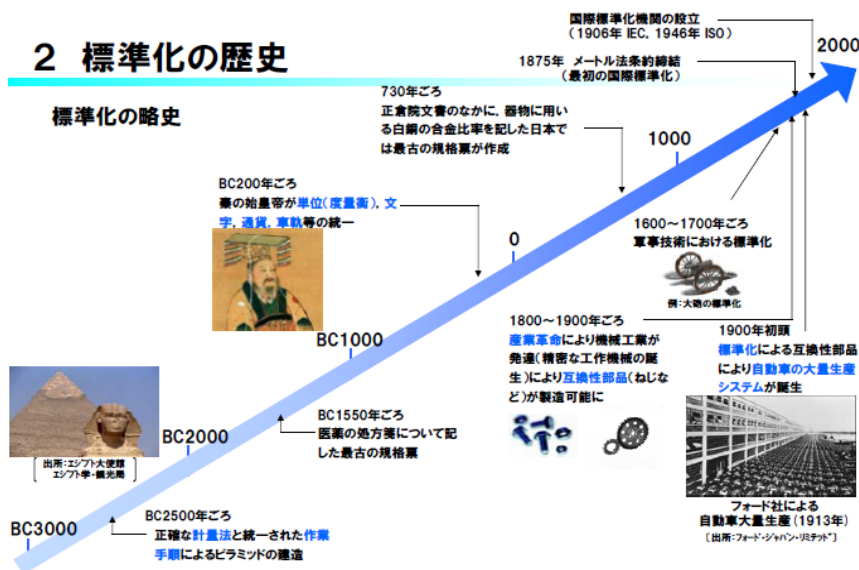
2 標準化の歴史

標準化の略史

国際標準化機関の設立
（1906年 IEC, 1946年 ISO）

1875年 メートル法条約締結
（最初の国際標準化）

2000

730年ごろ
正倉院文書のなかに，器物に用いる白銅の合金比率を記した日本では最古の規格票が作成

1000

BC200年ごろ
秦の始皇帝が単位（度量衡），文字，通貨，車軌等の統一

0

1600～1700年ごろ
軍事技術における標準化

例：大砲の標準化

BC1000

1800～1900年ごろ
産業革命により機械工業が発達（精密な工作機械の誕生）により互換性部品（ねじなど）が製造可能に

1900年初頭
標準化による互換性部品により自動車の大量生産システムが誕生

出所：エジプト大使館
エジプト学・観光局

BC2000

BC1550年ごろ
医薬の処方箋について記した最古の規格票

BC2500年ごろ
正確な計量法と統一された作業手順によるピラミッドの建造

BC3000

フォード社による
自動車大量生産（1913年）
〔出所：フォード・ジャパン・リミテッド〕